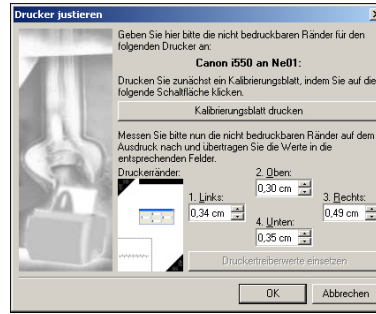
Drucker justieren

Geben Sie hier bitte die nicht bedruckbaren Ränder für den folgenden Drucker an:

Canon i550 an Ne01:

Drucken Sie zunächst ein Kalibrierungsblatt, indem Sie auf die folgende Schaltfläche klicken.

Kalibrierungsblatt drucken

Messen Sie bitte nun die nicht bedruckbaren Ränder auf dem Ausdruck nach und übertragen Sie die Werte in die entsprechenden Felder.

Druckerränder:

2. Oben:
0,30 cm

1. Links:
0,34 cm

3. Rechts:
0,49 cm

4. Unten:
0,35 cm

Druckertreiberwerte einsetzen

OK

Abbrechen